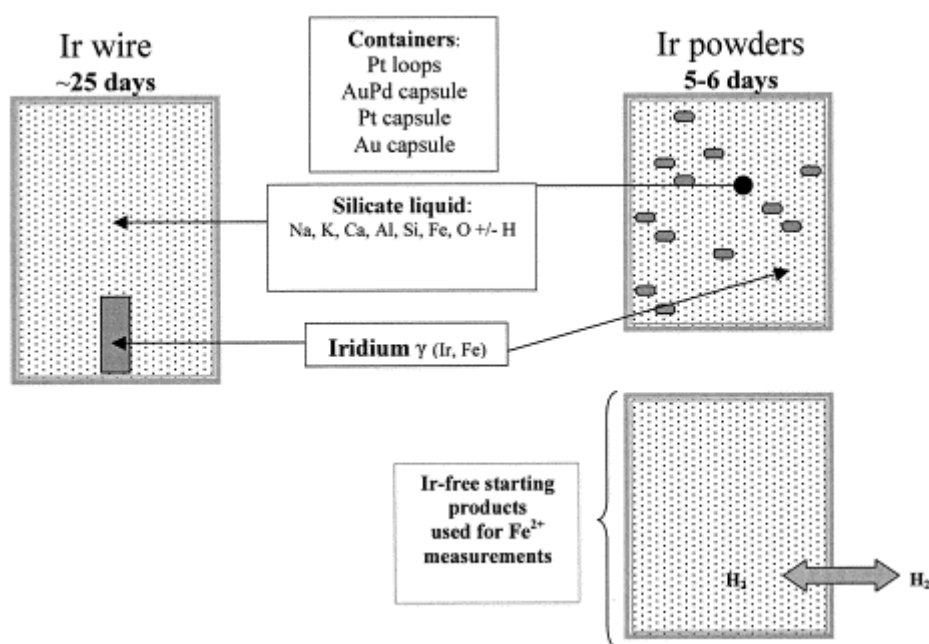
Ir wire
~25 days

Containers:
Pt loops
AuPd capsule
Pt capsule
Au capsule

Ir powders
5-6 days

Silicate liquid:
Na, K, Ca, Al, Si, Fe, O +/- H

Iridium γ (Ir, Fe)

Ir-free starting products used for $Fe^{2+}$ measurements

$H_2$

$H_2$